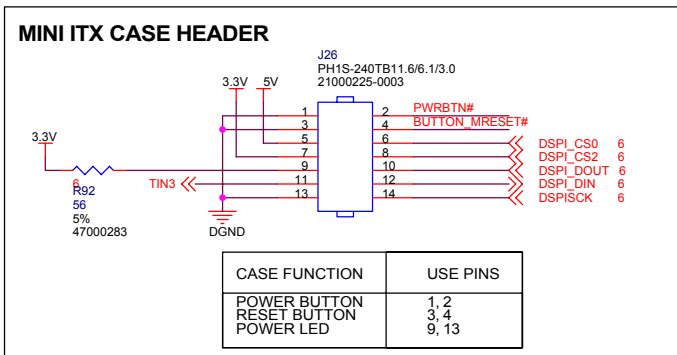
MINI ITX CASE HEADER

J26
PH1S-240TB11.6/6.1/3.0
21000225-0003

3.3V 5V

1 2 PWRBTN#
3 4 BUTTON_MRESET#
5 6 DSPI_CS0 6
7 8 DSPI_CS2 6
9 10 DSPI_DOUT 6
11 12 DSPI_DIN 6
13 14 DSPISCK 6

3.3V

6
R92
56
5%
47000283

TIN3

DGND

| CASE FUNCTION | USE PINS |
|---|---|
| POWER BUTTON<br>RESET BUTTON<br>POWER LED | 1, 2<br>3, 4<br>9, 13 |